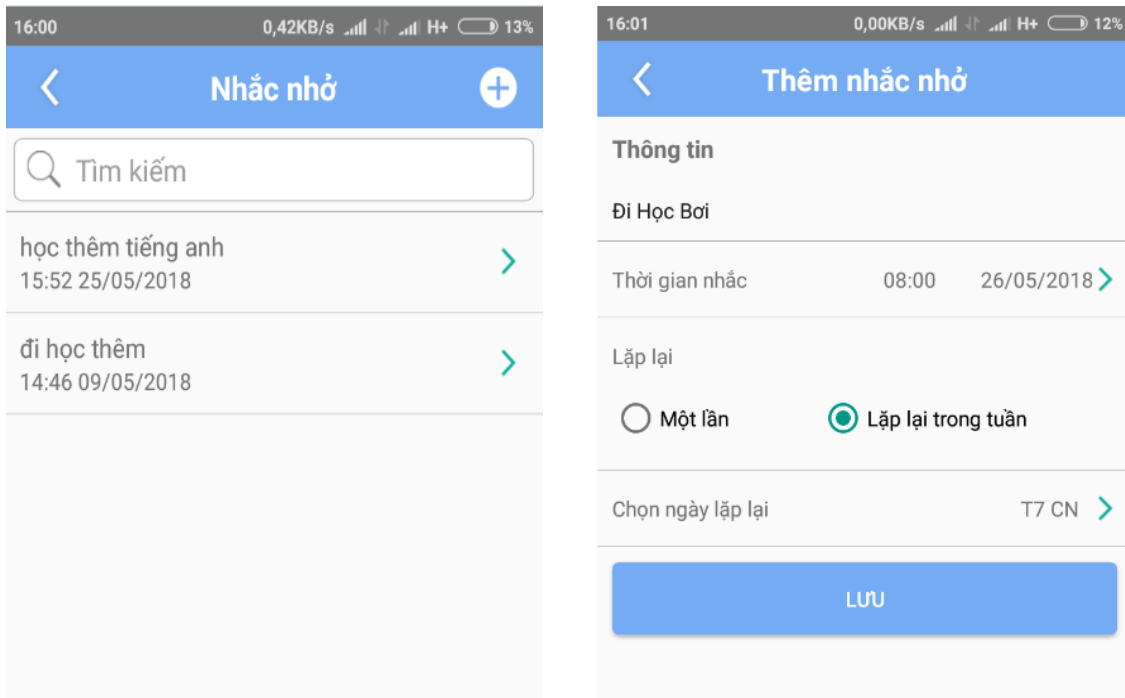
16:00

0,42KB/s H+ 13%

Nhắc nhở

Tìm kiếm

học thêm tiếng anh
15:52 25/05/2018

đi học thêm
14:46 09/05/2018

16:01

0,00KB/s H+ 12%

Thêm nhắc nhở

Thông tin

Đi Học Bơi

Thời gian nhắc 08:00 26/05/2018

Lặp lại

Một lần

Lặp lại trong tuần

Chọn ngày lặp lại T7 CN

LƯU